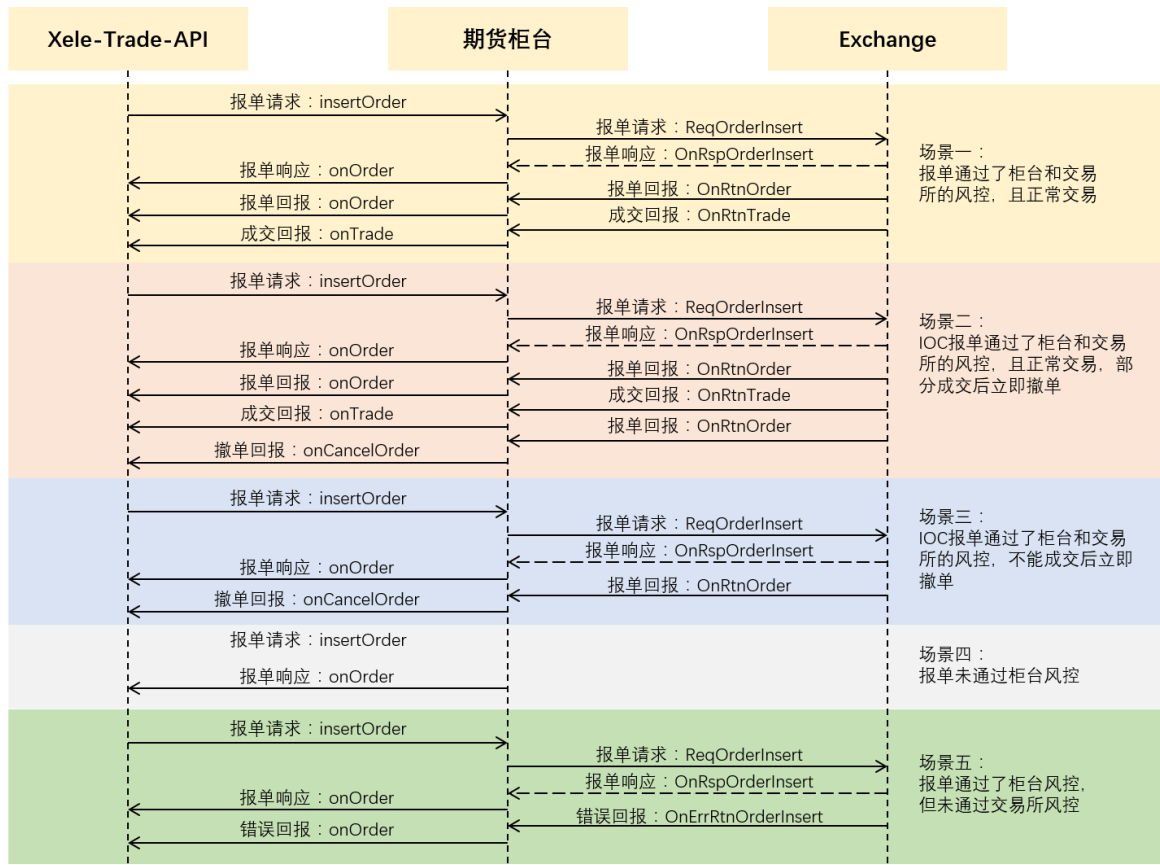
Xele-Trade-API

期货柜台

Exchange

报单请求：insertOrder

报单请求：ReqOrderInsert

报单响应：OnRspOrderInsert

报单响应：onOrder

报单回报：OnRtnOrder

报单回报：onOrder

成交回报：OnRtnTrade

成交回报：onTrade

场景一：
报单通过了柜台和交易所的风控，且正常交易

报单请求：insertOrder

报单请求：ReqOrderInsert

报单响应：OnRspOrderInsert

报单响应：onOrder

报单回报：OnRtnOrder

报单回报：onOrder

成交回报：OnRtnTrade

成交回报：onTrade

报单回报：OnRtnOrder

撤单回报：onCancelOrder

场景二：
IOC报单通过了柜台和交易所的风控，且正常交易，部分成交后立即撤单

报单请求：insertOrder

报单请求：ReqOrderInsert

报单响应：OnRspOrderInsert

报单响应：onOrder

报单回报：OnRtnOrder

撤单回报：onCancelOrder

场景三：
IOC报单通过了柜台和交易所的风控，不能成交后立即撤单

报单请求：insertOrder

报单响应：onOrder

场景四：
报单未通过柜台风控

报单请求：insertOrder

报单请求：ReqOrderInsert

报单响应：OnRspOrderInsert

报单响应：onOrder

错误回报：OnErrRtnOrderInsert

错误回报：onOrder

场景五：
报单通过了柜台风控，但未通过交易所风控